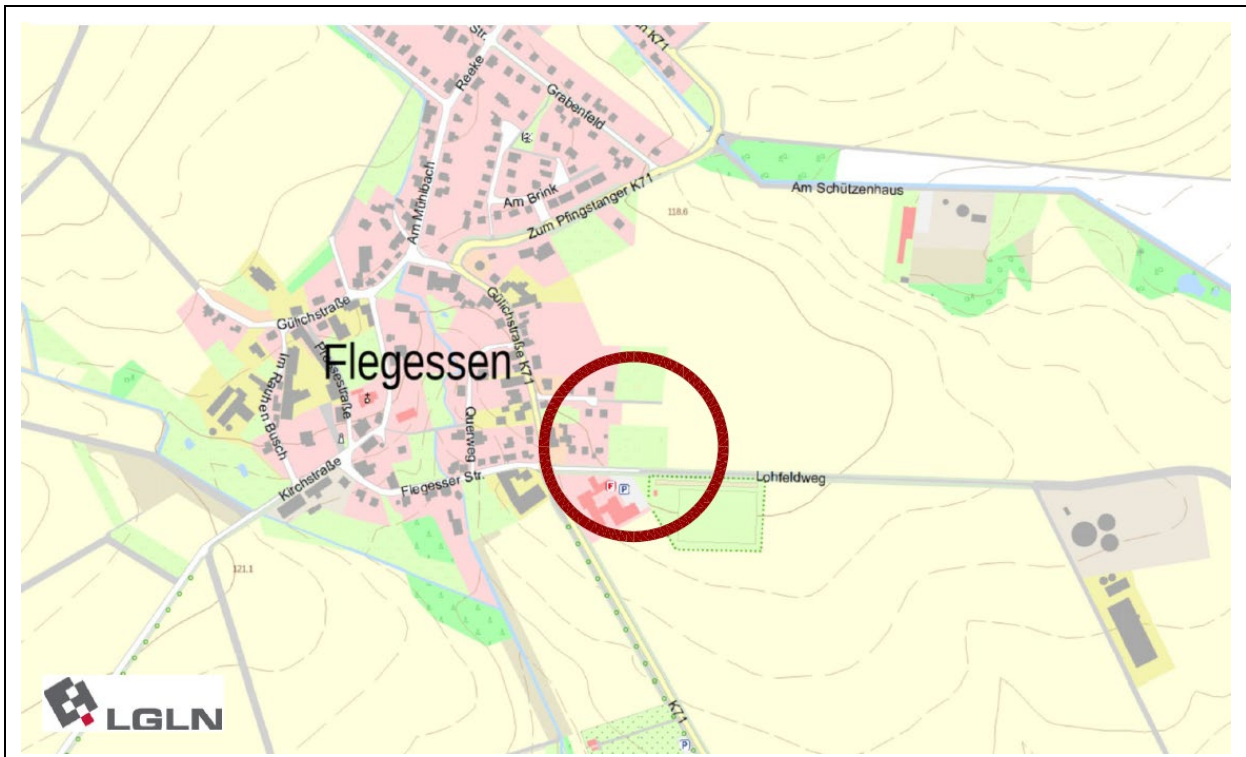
Reeke Str.
K71
Grabenfeld
Am Mühlbach
Am Brink
Zum Pfingstanger K71
118.6
Am Schützenhaus
Gülichstraße
Gülichstraße K71
Flegessen
Im Rathen Busch
Pfingststraße
Querweg
Kirchstraße
Flegesser Str.
F
P
Lohfeldweg
121.1
K71
P
LGLN